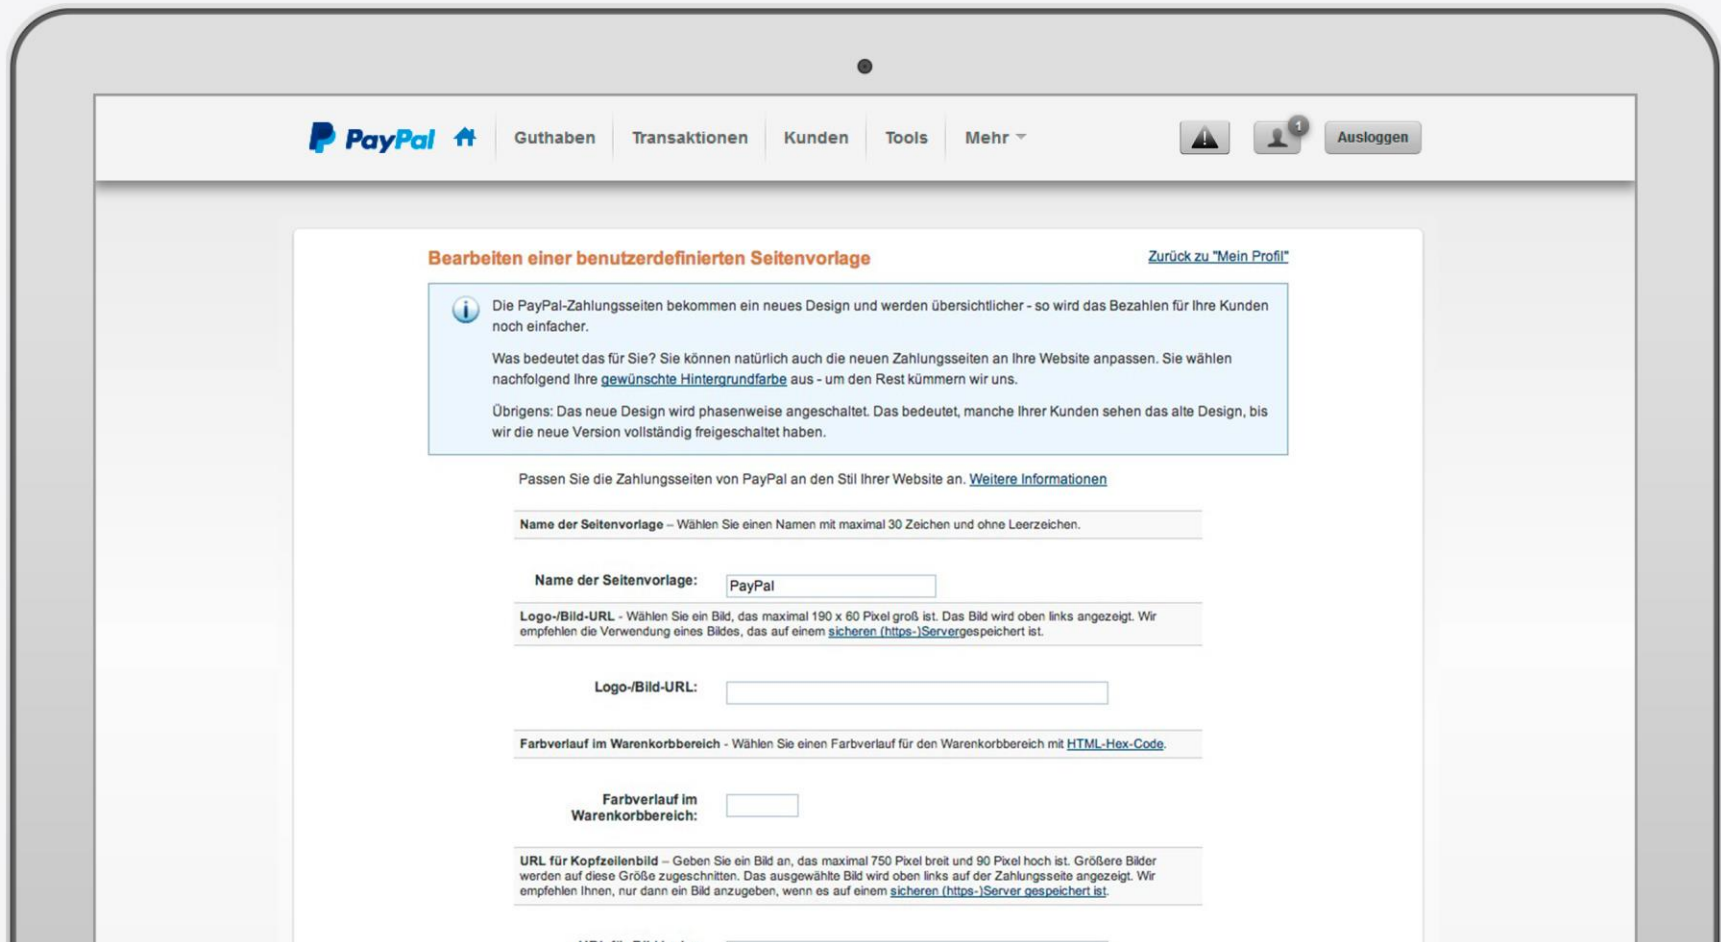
PayPal Guthaben Transaktionen Kunden Tools Mehr

1

Ausloggen

Bearbeiten einer benutzerdefinierten Seitenvorlage

Zurück zu "Mein Profil"

Die PayPal-Zahlungsseiten bekommen ein neues Design und werden übersichtlicher - so wird das Bezahlen für Ihre Kunden noch einfacher.

Was bedeutet das für Sie? Sie können natürlich auch die neuen Zahlungsseiten an Ihre Website anpassen. Sie wählen nachfolgend Ihre gewünschte Hintergrundfarbe aus - um den Rest kümmern wir uns.

Übrigens: Das neue Design wird phasenweise angeschaltet. Das bedeutet, manche Ihrer Kunden sehen das alte Design, bis wir die neue Version vollständig freigeschaltet haben.

Passen Sie die Zahlungsseiten von PayPal an den Stil Ihrer Website an. Weitere Informationen

Name der Seitenvorlage – Wählen Sie einen Namen mit maximal 30 Zeichen und ohne Leerzeichen.

Name der Seitenvorlage: PayPal

Logo-/Bild-URL - Wählen Sie ein Bild, das maximal 190 x 60 Pixel groß ist. Das Bild wird oben links angezeigt. Wir empfehlen die Verwendung eines Bildes, das auf einem sicheren (https-)Servergespeichert ist.

Logo-/Bild-URL:

Farbverlauf im Warenkorbbereich - Wählen Sie einen Farbverlauf für den Warenkorbbereich mit HTML-Hex-Code.

Farbverlauf im Warenkorbbereich:

URL für Kopfzeilenbild – Geben Sie ein Bild an, das maximal 750 Pixel breit und 90 Pixel hoch ist. Größere Bilder werden auf diese Größe zugeschnitten. Das ausgewählte Bild wird oben links auf der Zahlungsseite angezeigt. Wir empfehlen Ihnen, nur dann ein Bild anzugeben, wenn es auf einem sicheren (https-)Server gespeichert ist.

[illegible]